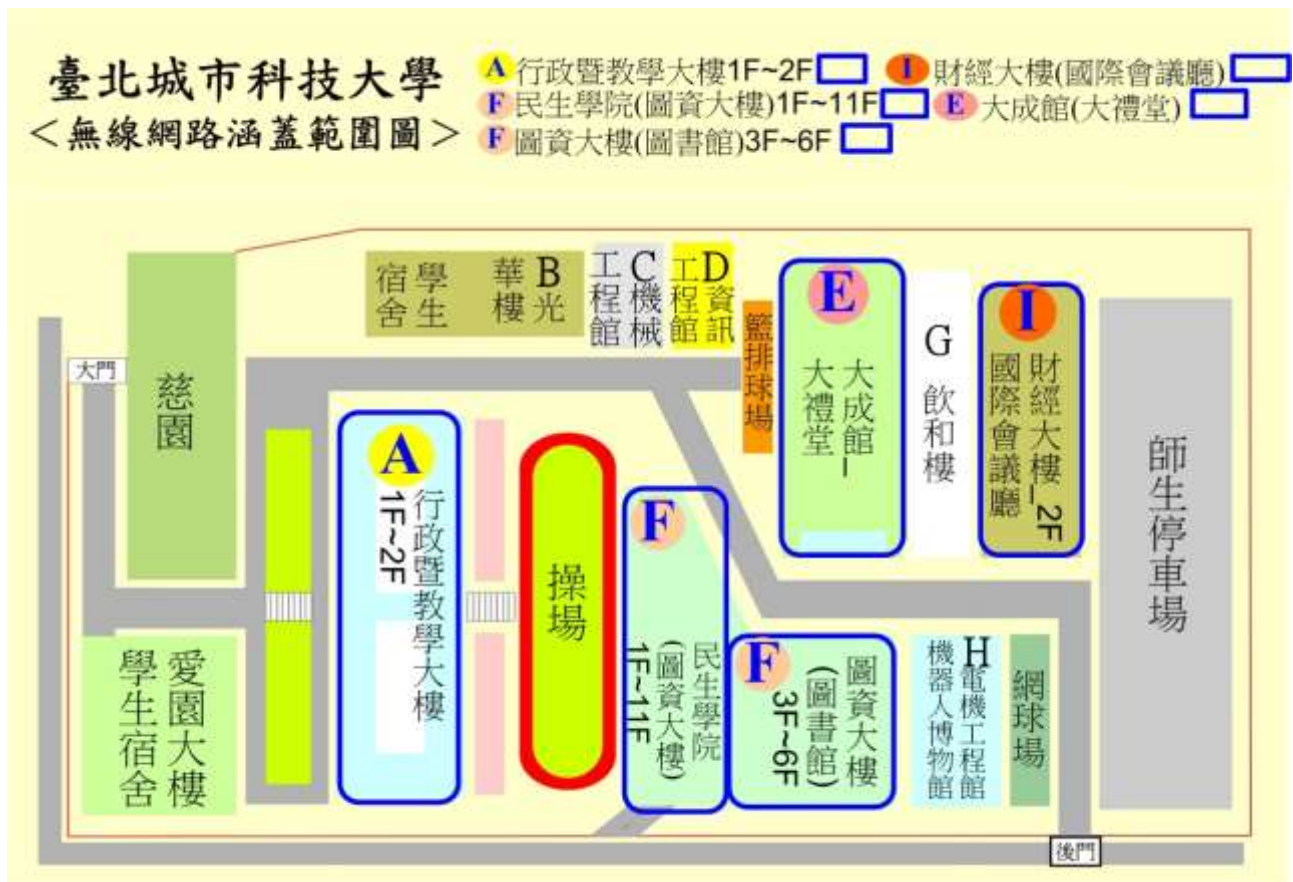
臺北城市科技大學
＜無線網路涵蓋範圍圖＞

A 行政暨教學大樓1F~2F
I 財經大樓(國際會議廳)
F 民生學院(圖資大樓)1F~11F
E 大成館(大禮堂)
F 圖資大樓(圖書館)3F~6F

學生宿舍
B 光華樓
C 機械工程館
D 資訊工程館
排球場
E 大成館_大禮堂
G 飲和樓
I 財經大樓_2F 國際會議廳
大門
慈園
A 行政暨教學大樓 1F~2F
操場
F 民生學院(圖資大樓) 1F~11F
F 圖資大樓(圖書館) 3F~6F
H 電機工程館 機器人博物館
網球場
師生停車場
愛園大樓 學生宿舍
後門